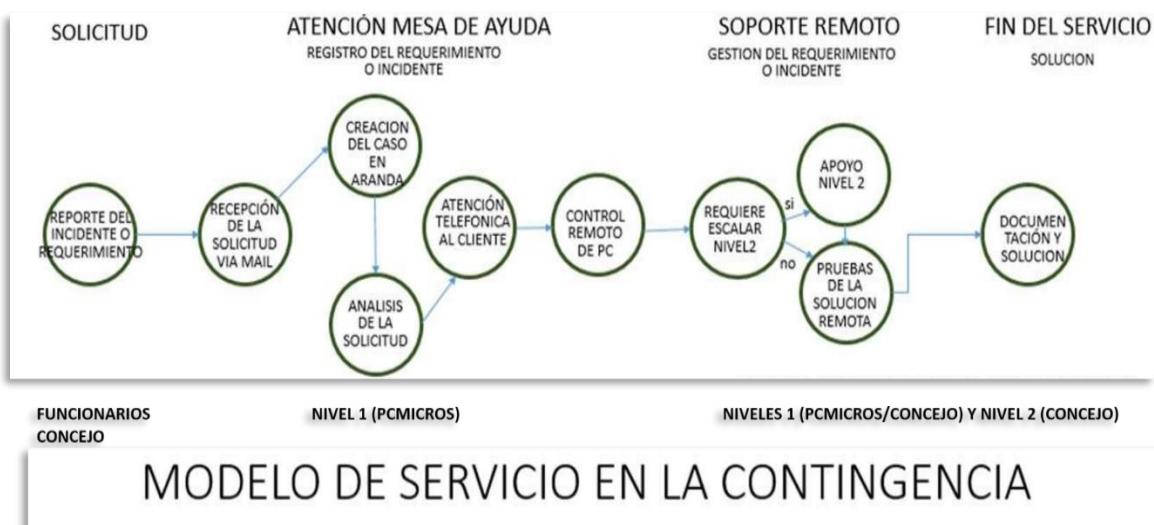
SOLICITUD

ATENCIÓN MESA DE AYUDA
REGISTRO DEL REQUERIMIENTO O INCIDENTE

SOPORTE REMOTO
GESTION DEL REQUERIMIENTO O INCIDENTE

FIN DEL SERVICIO
SOLUCION

REPORTE DEL INCIDENTE O REQUERIMIENTO

RECEPCIÓN DE LA SOLICITUD VIA MAIL

CREACION DEL CASO EN ARANDA

ANALISIS DE LA SOLICITUD

ATENCIÓN TELEFONICA AL CLIENTE

CONTROL REMOTO DE PC

REQUIERE ESCALAR NIVEL2

si

APOYO NIVEL 2

no

PRUEBAS DE LA SOLUCION REMOTA

DOCUMENTACIÓN Y SOLUCION

FUNCIONARIOS CONCEJO

NIVEL 1 (PCMICROS)

NIVELES 1 (PCMICROS/CONCEJO) Y NIVEL 2 (CONCEJO)

MODELO DE SERVICIO EN LA CONTINGENCIA